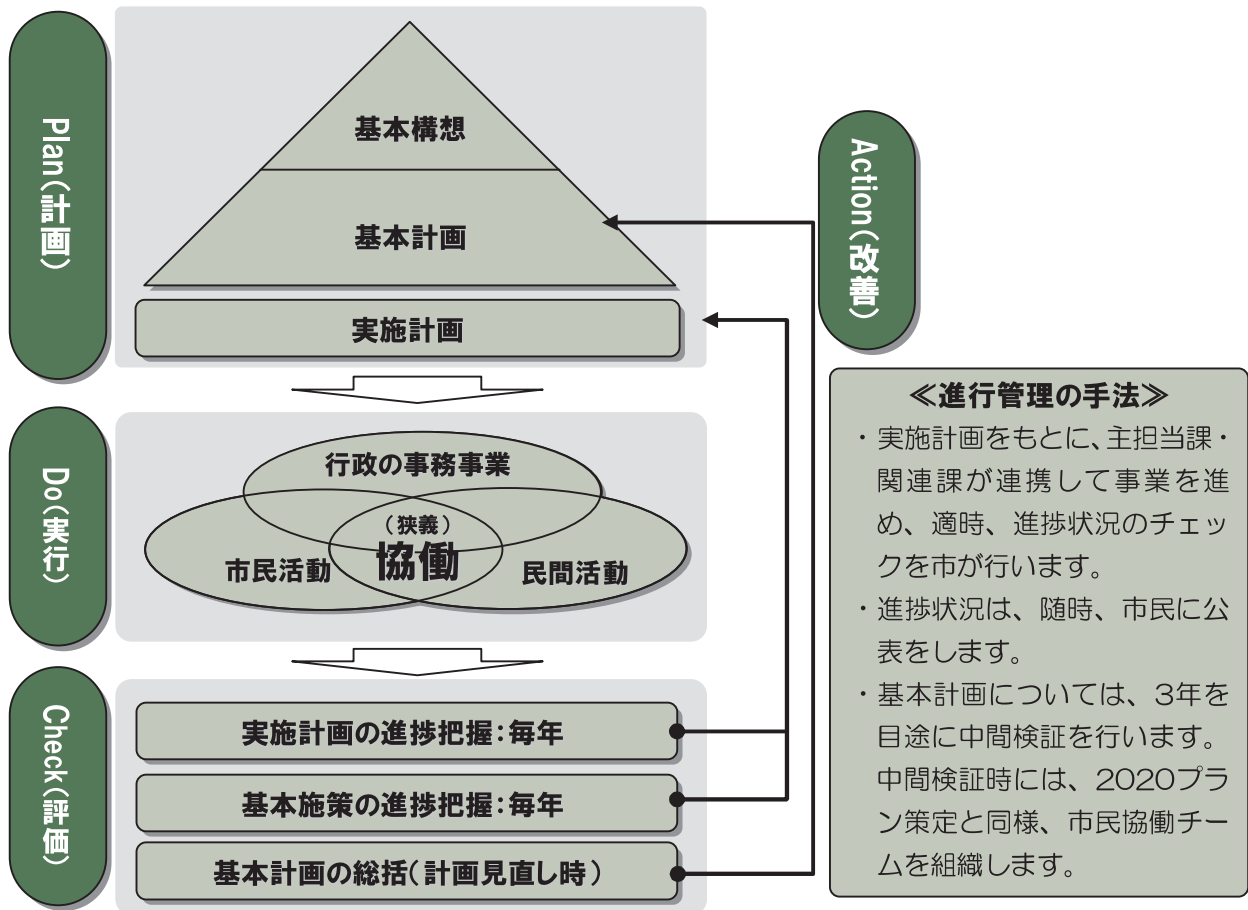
Plan(計画)

基本構想

基本計画

実施計画

Action(改善)

Do(実行)

行政の事務事業

(狭義)
協働

市民活動

民間活動

Check(評価)

実施計画の進捗把握:毎年

基本施策の進捗把握:毎年

基本計画の総括(計画見直し時)

≪進行管理の手法≫

・実施計画をもとに、主担当課・関連課が連携して事業を進め、適時、進捗状況のチェックを市が行います。

・進捗状況は、随時、市民に公表をします。

・基本計画については、3年を目途に中間検証を行います。中間検証時には、2020プラン策定と同様、市民協働チームを組織します。